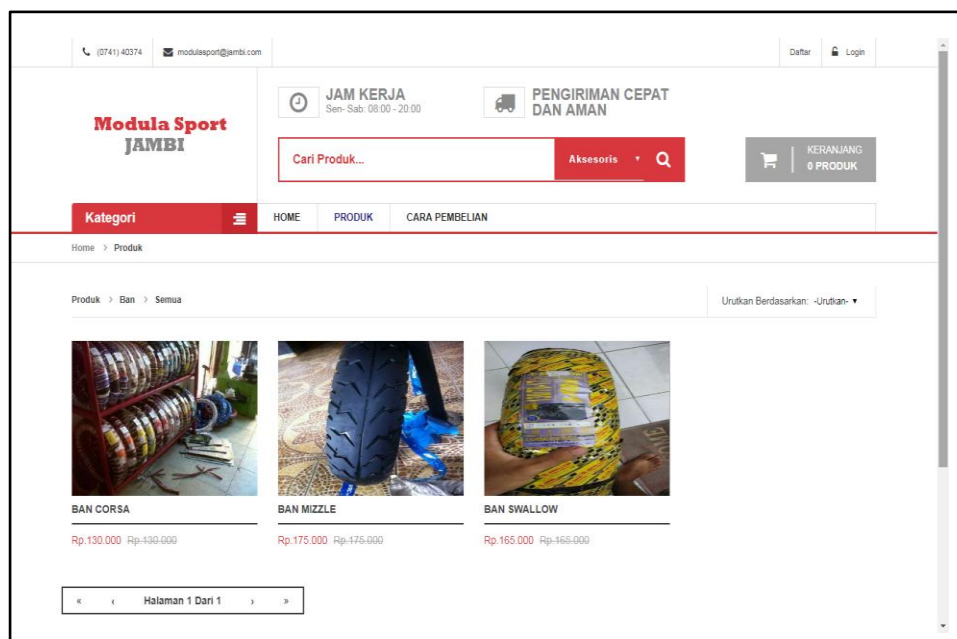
(0741) 40374 modulasport@jambi.com

Daftar Login

Modula Sport JAMBI

JAM KERJA
Sen- Sab: 08:00 - 20:00

PENGIRIMAN CEPAT DAN AMAN

Cari Produk...

Aksesoris

KERANJANG
0 PRODUK

Kategori

HOME PRODUK CARA PEMBELIAN

Home > Produk

Produk > Ban > Semua

Urutkan Berdasarkan: -Urutkan-

BAN CORSA
Rp.130.000 Rp.130.000

BAN MIZZLE
Rp.175.000 Rp.175.000

BAN SWALLOW
Rp.165.000 Rp.165.000

« ‹ Halaman 1 Dari 1 › »